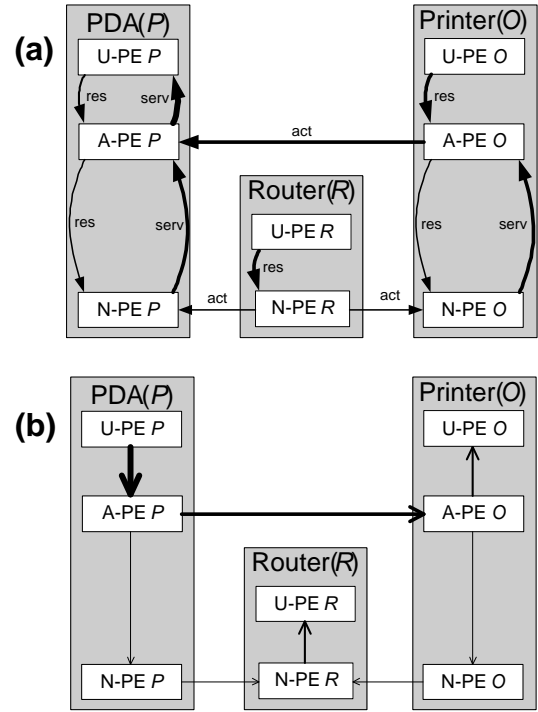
(a)

PDA(*P*)
U-PE *P*
res
serv
A-PE *P*
res
serv
N-PE *P*

act

Printer(*O*)
U-PE *O*
res
A-PE *O*
res
serv
N-PE *O*

Router(*R*)
U-PE *R*
res
N-PE *R*
act
act

(b)

PDA(*P*)
U-PE *P*
A-PE *P*
N-PE *P*

Printer(*O*)
U-PE *O*
A-PE *O*
N-PE *O*

Router(*R*)
U-PE *R*
N-PE *R*